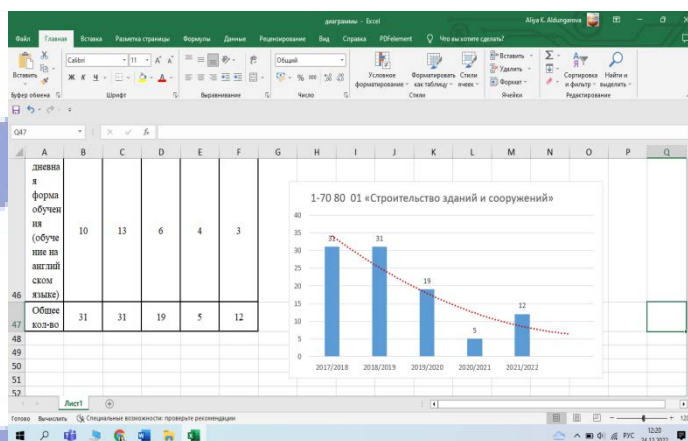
диаграммы - Excel

Aliya K. Aldunganova

Файл Главная Вставка Разметка страницы Формулы Данные Рецензирование Вид Справка PDFelement Что вы хотите сделать?

Вставить
Буфер обмена
Calibri 11
Шрифт
Выравнивание
Общий
Число
Условное форматирование
Форматировать как таблицу
Стили ячеек
Стили
Вставить
Удалить
Формат
Ячейки
Сортировка и фильтр
Найти и выделить
Редактирование

Q47

| | A | B | C | D | E | F |
|---|---|---|---|---|---|---|
| 46 | дневная форма обучения (обучение на английском языке) | 10 | 13 | 6 | 4 | 3 |
| 47 | Общее кол-во | 31 | 31 | 19 | 5 | 12 |

1-70 80 01 «Строительство зданий и сооружений»

40
35
30
25
20
15
10
5
0

31 31 19 5 12

2017/2018 2018/2019 2019/2020 2020/2021 2021/2022

48
49
50
51
52

Лист1

Готово Вычислить Специальные возможности: проверьте рекомендации

РУС 12:20